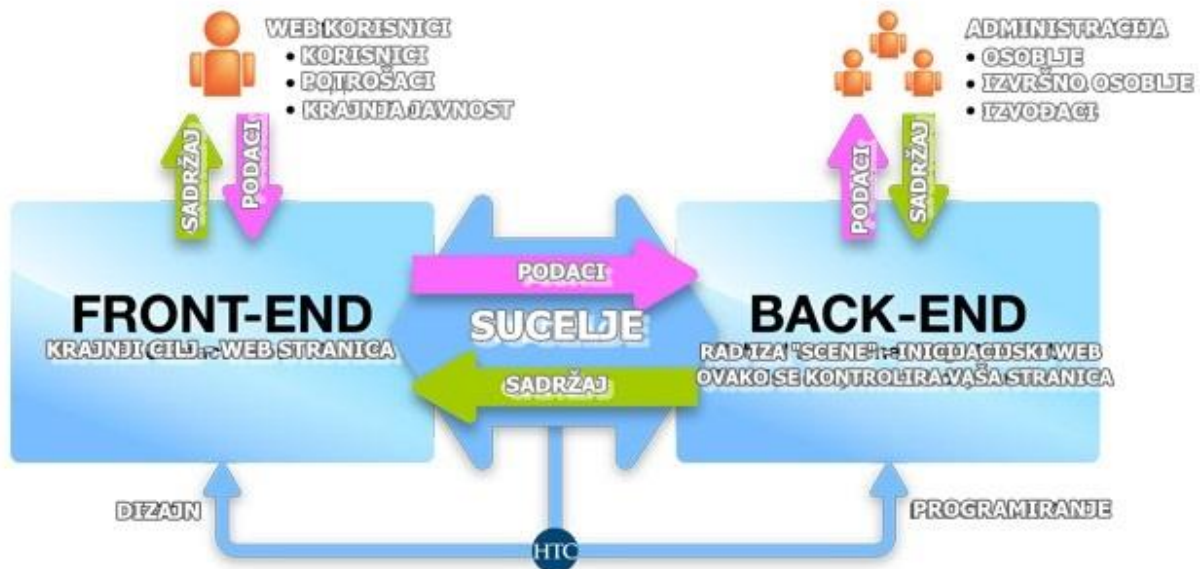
WEB KORISNICI
• KORISNICI
• POTROŠACI
• KRAJNJA JAVNOST

SADRŽAJ
PODACI

ADMINISTRACIJA
• OSOBLJE
• IZVRŠNO OSOBLJE
• IZVOĐACI

PODACI
SADRŽAJ

PODACI

FRONT-END
KRAJNJI CILJ - WEB STRANICA

SUCELJE

BACK-END
RAD "IZA "SCENE" - INICIJACIJSKI WEB
OVAKO SE KONTROLIRA VAŠA STRANICA

SADRŽAJ

DIZAJN

PROGRAMIRANJE

HTC